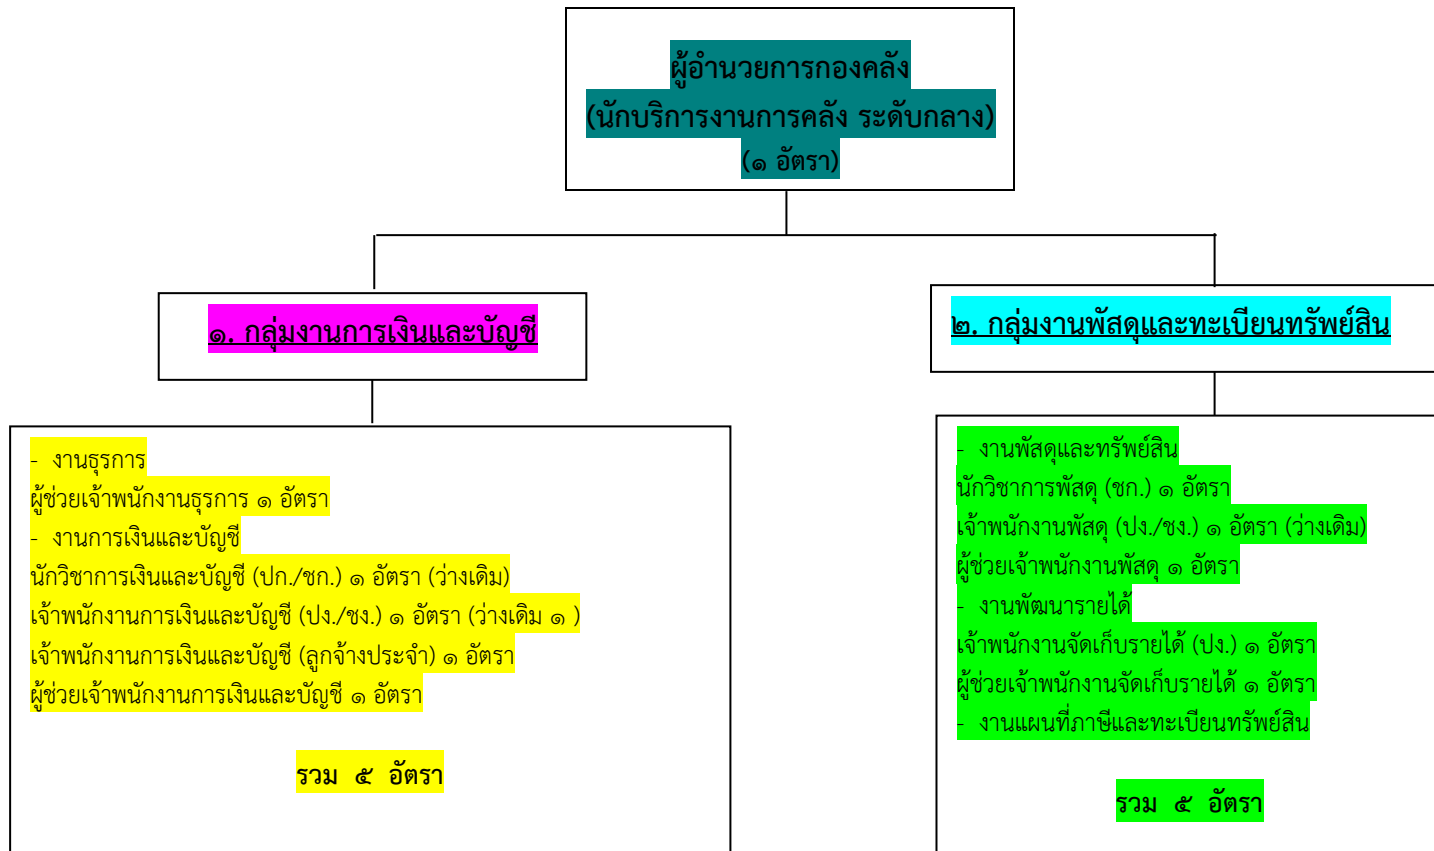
ผู้อำนวยการกองคลัง
(นักบริการงานการคลัง ระดับกลาง)
(๑ อัตรา)

๑. กลุ่มงานการเงินและบัญชี

- งานธุรการ
ผู้ช่วยเจ้าพนักงานธุรการ ๑ อัตรา
- งานการเงินและบัญชี
นักวิชาการเงินและบัญชี (ปก./ชก.) ๑ อัตรา (ว่างเดิม)
เจ้าพนักงานการเงินและบัญชี (ปง./ชง.) ๑ อัตรา (ว่างเดิม ๑ )
เจ้าพนักงานการเงินและบัญชี (ลูกจ้างประจำ) ๑ อัตรา
ผู้ช่วยเจ้าพนักงานการเงินและบัญชี ๑ อัตรา

รวม ๕ อัตรา

๒. กลุ่มงานพัสดุและทะเบียนทรัพย์สิน

- งานพัสดุและทรัพย์สิน
นักวิชาการพัสดุ (ชก.) ๑ อัตรา
เจ้าพนักงานพัสดุ (ปง./ชง.) ๑ อัตรา (ว่างเดิม)
ผู้ช่วยเจ้าพนักงานพัสดุ ๑ อัตรา
- งานพัฒนารายได้
เจ้าพนักงานจัดเก็บรายได้ (ปง.) ๑ อัตรา
ผู้ช่วยเจ้าพนักงานจัดเก็บรายได้ ๑ อัตรา
- งานแผนที่ภาษีและทะเบียนทรัพย์สิน

รวม ๕ อัตรา